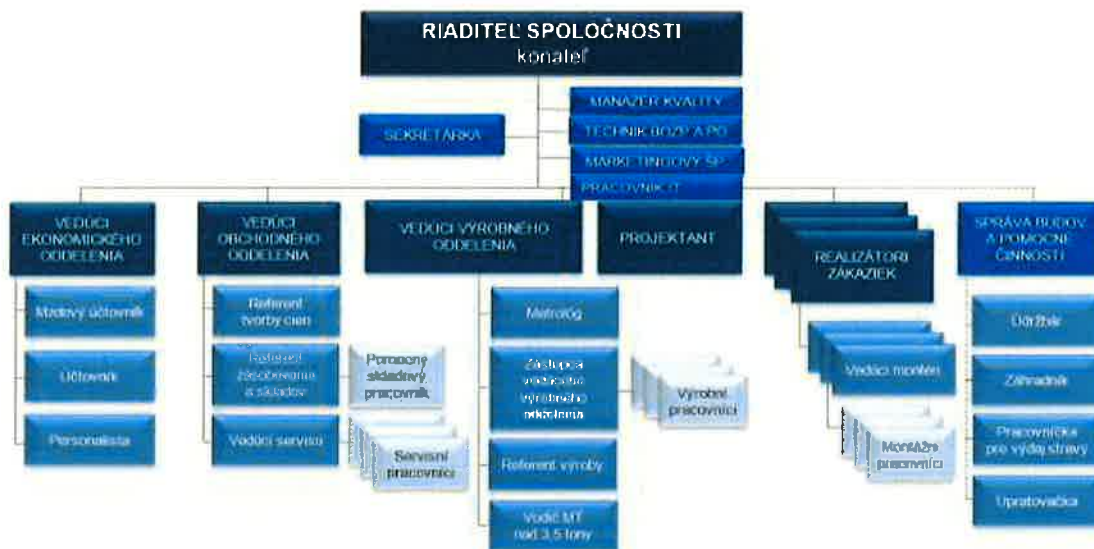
RIADITEĽ SPOLOČNOSTI
konateľ

MANAŽÉR KVALITY
SEKRETÁRKA
TECHNIK BOZP A PO
MARKETINGOVÝ ŠP
PRACOVNÍK IT

VEDÚCI EKONOMICKÉHO ODDELENIA
Mzdový účtovník
Účtovník
Personalista

VEDÚCI OBCHODNÉHO ODDELENIA
Referent tvorby cien
Referent zásobovania a skladov
Pomocné skladový pracovník
Vedúci servisu
Servisní pracovníci

VEDÚCI VÝROBNÉHO ODDELENIA
Metrológ
Zástupca vedúceho výrobného oddelenia
Výrobní pracovníci
Referent výroby
Vodič MT nad 3,5 tony

PROJEKTANT

REALIZÁTORI ZÁKAZIEK
Vedúci montáží
Montážni pracovníci

SPRÁVA BUDOV A POMOCNÉ ČINNOSTI
Údržbár
Záhradník
Pracovníčka pre výdaj stravy
Upratovačka